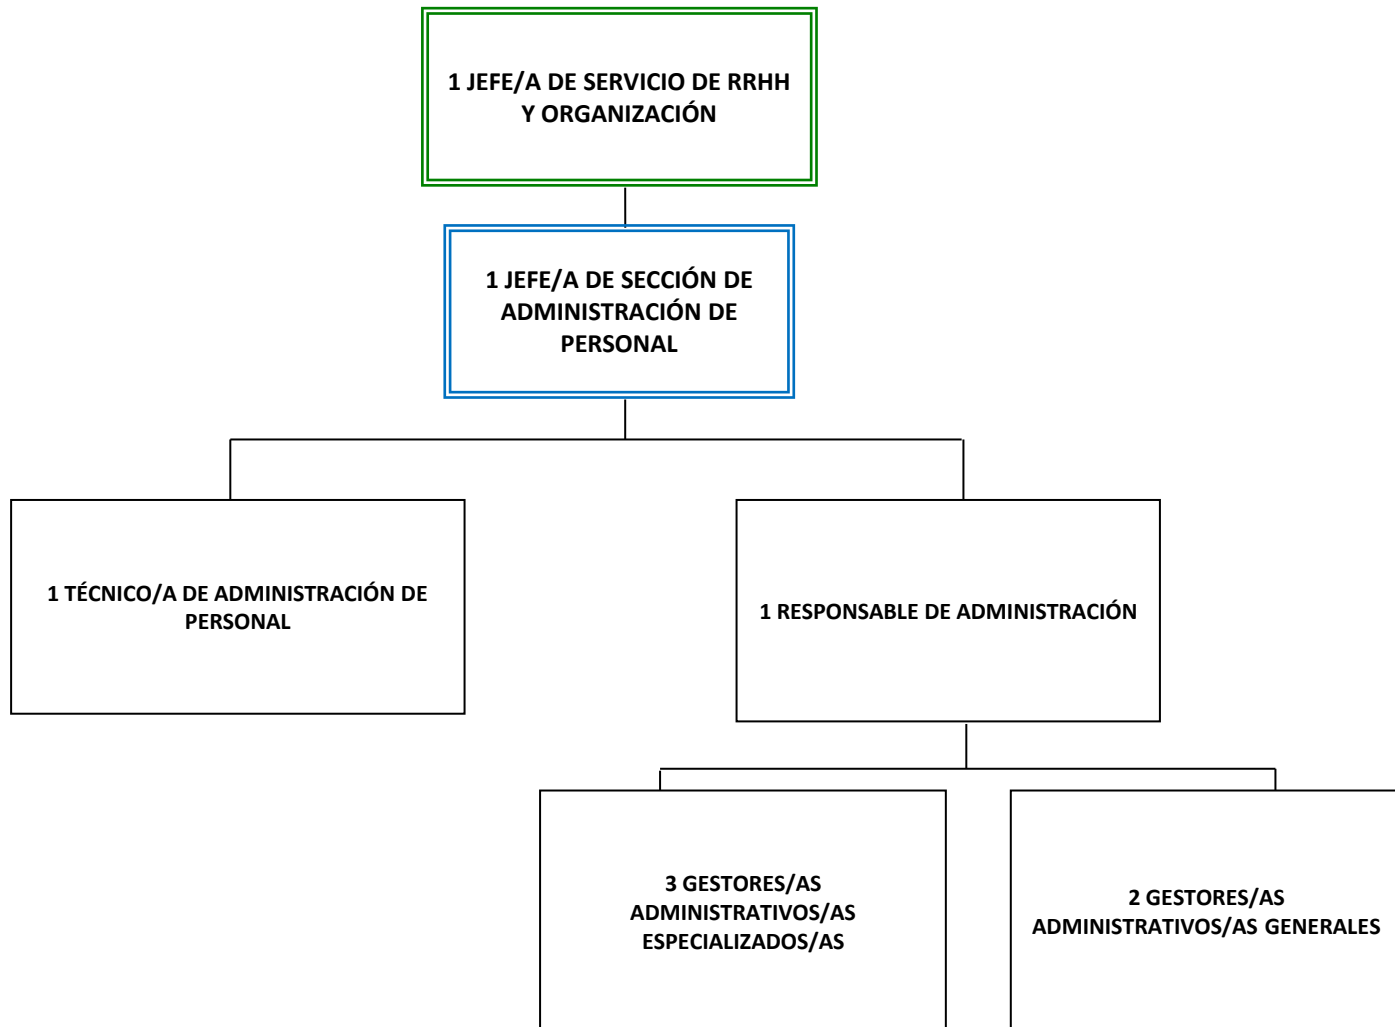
1 JEFE/A DE SERVICIO DE RRHH Y ORGANIZACIÓN

1 JEFE/A DE SECCIÓN DE ADMINISTRACIÓN DE PERSONAL

1 TÉCNICO/A DE ADMINISTRACIÓN DE PERSONAL

1 RESPONSABLE DE ADMINISTRACIÓN

3 GESTORES/AS ADMINISTRATIVOS/AS ESPECIALIZADOS/AS

2 GESTORES/AS ADMINISTRATIVOS/AS GENERALES